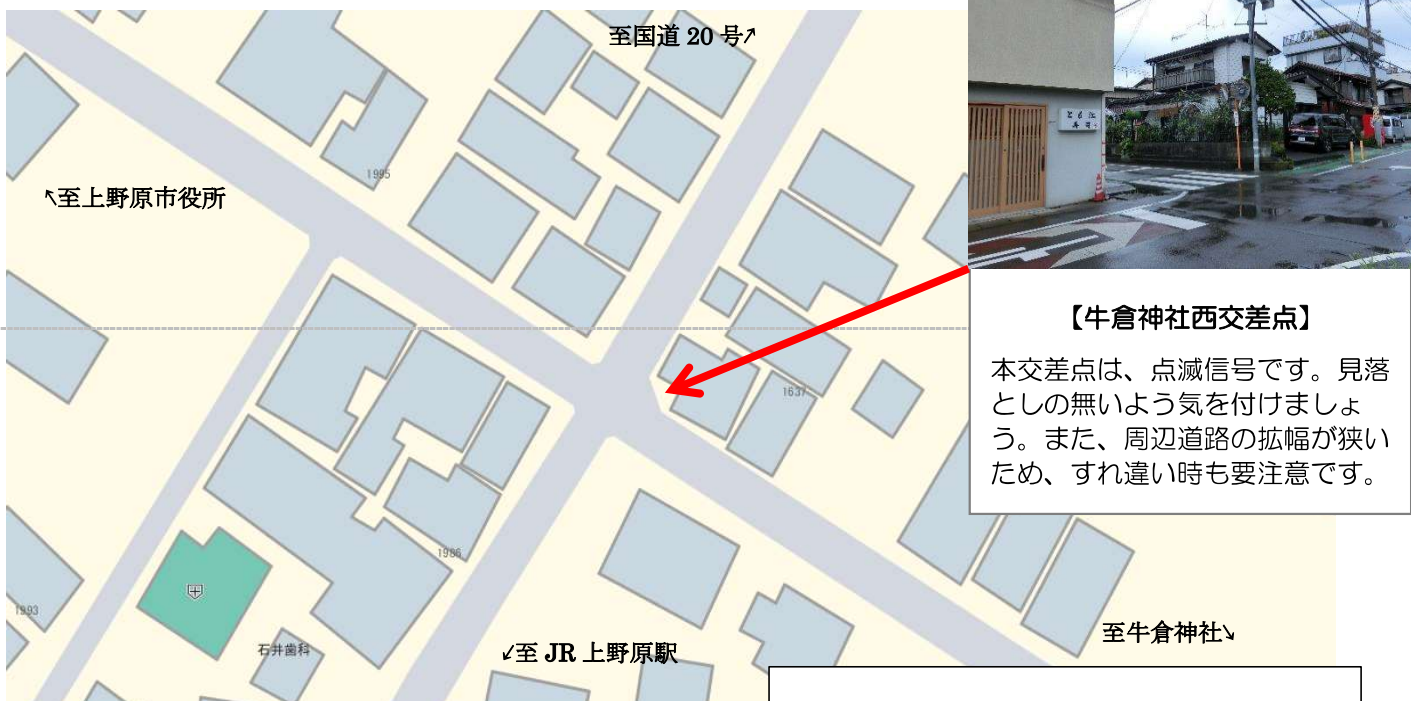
至国道 20 号↗

↖至上野原市役所

1995

【牛倉神社西交差点】

本交差点は、点滅信号です。見落としの無いよう気を付けましょう。また、周辺道路の拡幅が狭いため、すれ違い時も要注意です。

1637

1986

1993

石井歯科

↙至 JR 上野原駅

至牛倉神社↘